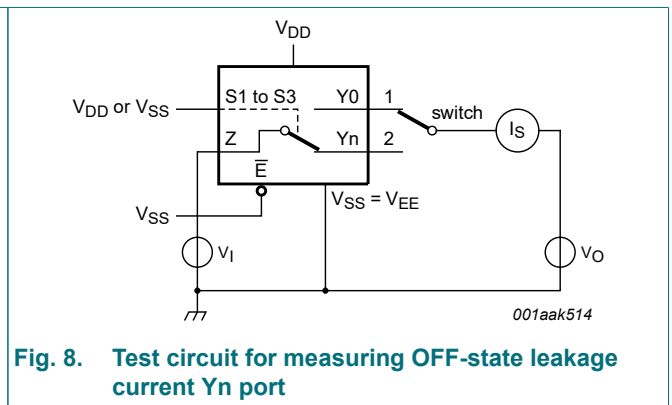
$V_{DD}$

$V_{DD}$ or $V_{SS}$

S1 to S3

Y0

1

switch

$I_S$

Z

Yn

2

$\overline{E}$

$V_{SS}$

$V_{SS} = V_{EE}$

$V_I$

$V_O$

001aak514

Fig. 8. Test circuit for measuring OFF-state leakage current Yn port